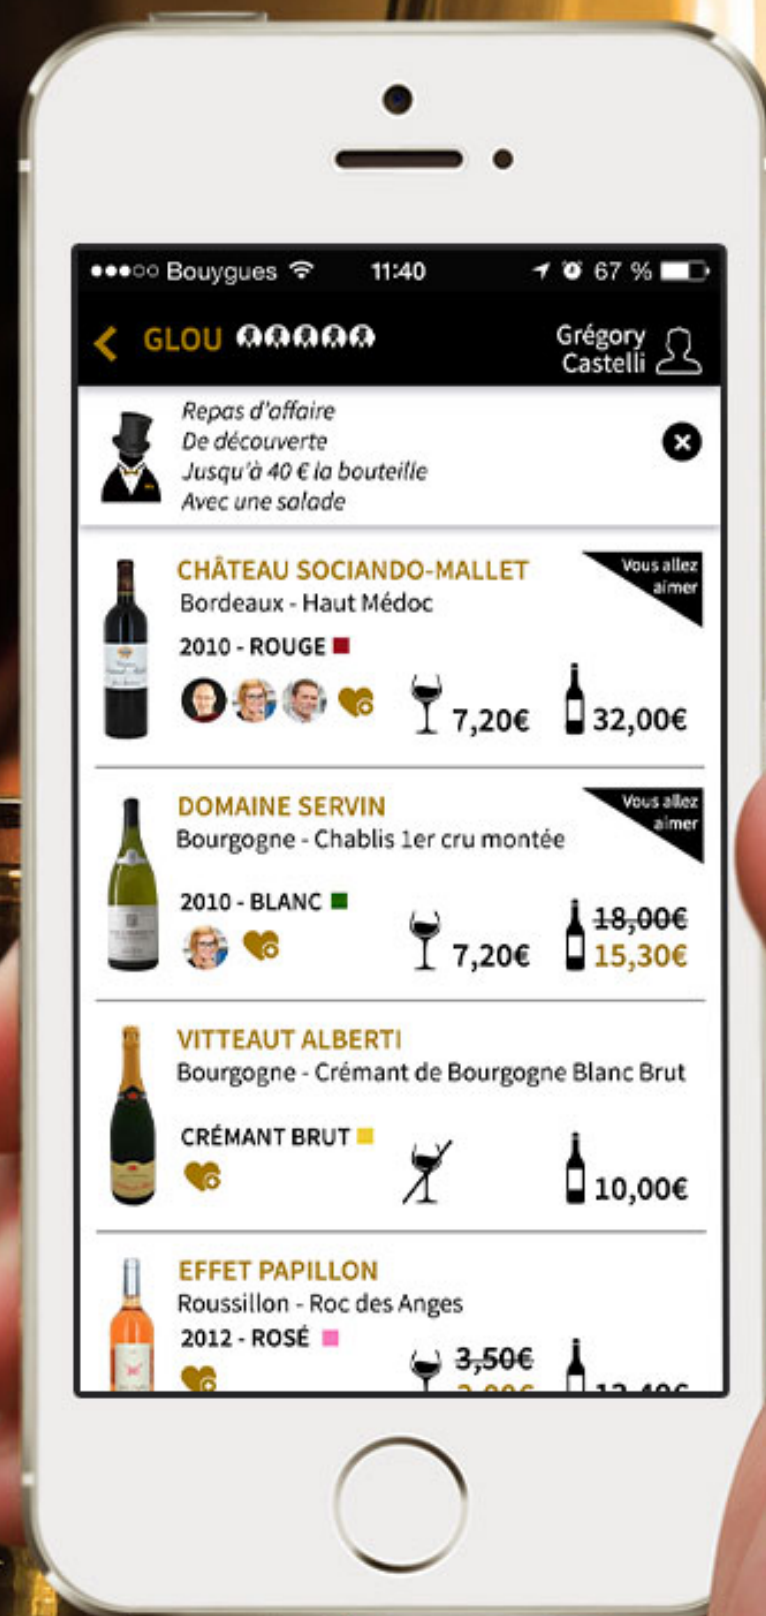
●●●○○ Bouygues 11:40 67 %

GLOU

Grégory Castelli

Repas d'affaire
De découverte
Jusqu'à 40 € la bouteille
Avec une salade

CHÂTEAU SOCIANDO-MALLET
Bordeaux - Haut Médoc
2010 - ROUGE
Vous allez aimer
7,20€
32,00€

DOMAINE SERVIN
Bourgogne - Chablis 1er cru montée
2010 - BLANC
Vous allez aimer
7,20€
~~18,00€~~
15,30€

VITTEAUT ALBERTI
Bourgogne - Crémant de Bourgogne Blanc Brut
CRÉMANT BRUT
10,00€

EFFET PAPILLON
Roussillon - Roc des Anges
2012 - ROSÉ
~~3,50€~~
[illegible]
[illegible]